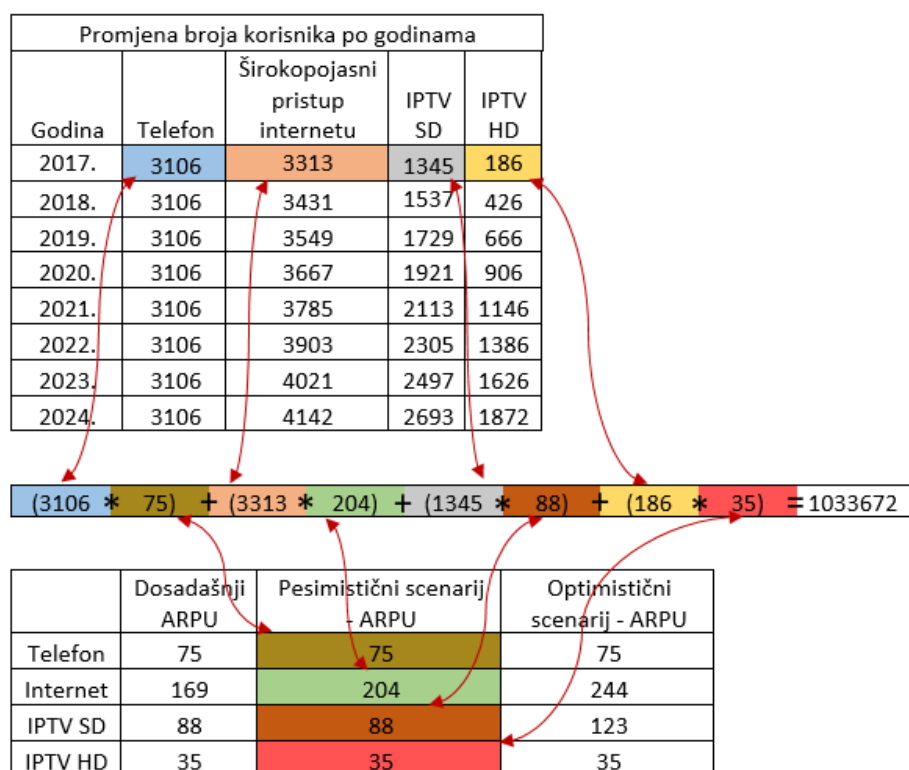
| Promjena broja korisnika po godinama | | | | |
|---|---|---|---|---|
| Godina | Telefon | Širokopojasni pristup internetu | IPTV SD | IPTV HD |
| 2017. | 3106 | 3313 | 1345 | 186 |
| 2018. | 3106 | 3431 | 1537 | 426 |
| 2019. | 3106 | 3549 | 1729 | 666 |
| 2020. | 3106 | 3667 | 1921 | 906 |
| 2021. | 3106 | 3785 | 2113 | 1146 |
| 2022. | 3106 | 3903 | 2305 | 1386 |
| 2023. | 3106 | 4021 | 2497 | 1626 |
| 2024. | 3106 | 4142 | 2693 | 1872 |

(3106 * 75) + (3313 * 204) + (1345 * 88) + (186 * 35) = 1033672

| | Dosadašnji ARPU | Pesimistični scenarij - ARPU | Optimistični scenarij - ARPU |
|---|---|---|---|
| Telefon | 75 | 75 | 75 |
| Internet | 169 | 204 | 244 |
| IPTV SD | 88 | 88 | 123 |
| IPTV HD | 35 | 35 | 35 |